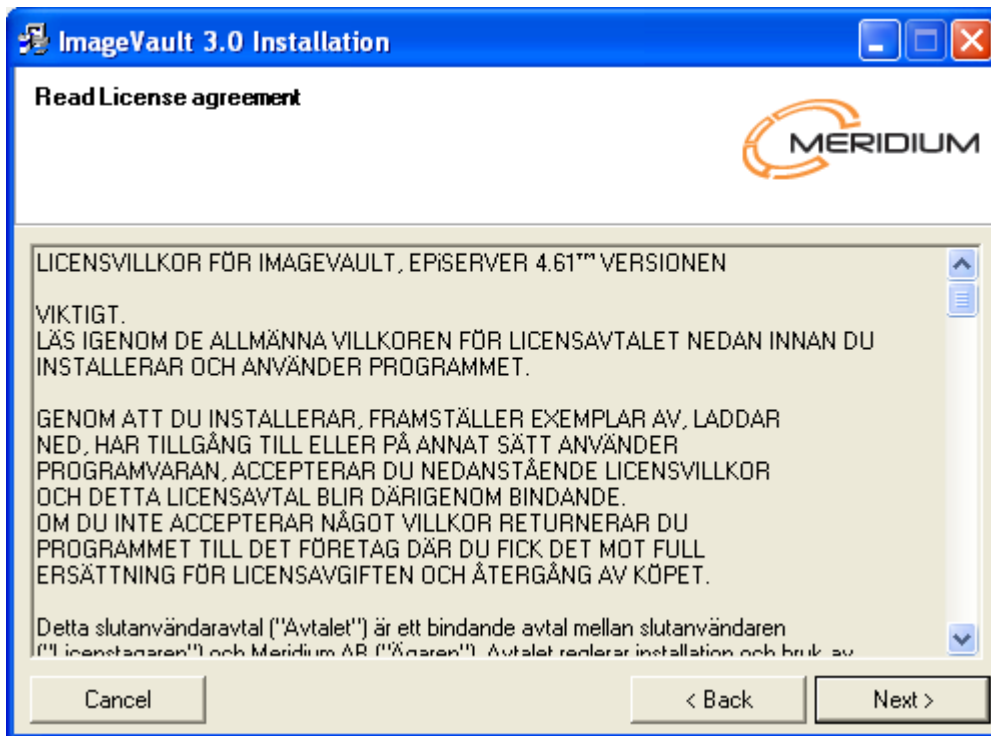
ImageVault 3.0 Installation

Read License agreement

MERIDIUM

LICENSVILLKOR FÖR IMAGEVAULT, EPiSERVER 4.61™ VERSIONEN

VIKTIGT.
LÄS IGENOM DE ALLMÄNNA VILLKOREN FÖR LICENSAVTALET NEDAN INNAN DU INSTALLERAR OCH ANVÄNDER PROGRAMMET.

GENOM ATT DU INSTALLERAR, FRAMSTÄLLER EXEMPLAR AV, LADDAR NED, HAR TILLGÅNG TILL ELLER PÅ ANNAT SÄTT ANVÄNDER PROGRAMVARAN, ACCEPTERAR DU NEDANSTÅENDE LICENSVILLKOR OCH DETTA LICENSAVTAL BLIR DÄRIGENOM BINDANDE.
OM DU INTE ACCEPTERAR NÅGOT VILLKOR RETURNERAR DU PROGRAMMET TILL DET FÖRETAG DÄR DU FICK DET MOT FULL ERSÄTTNING FÖR LICENSAVGIFTEN OCH ÅTERGÅNG AV KÖPET.

Detta slutanvändaravtal ("Avtalet") är ett bindande avtal mellan slutanvändaren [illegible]

Cancel

< Back

Next >